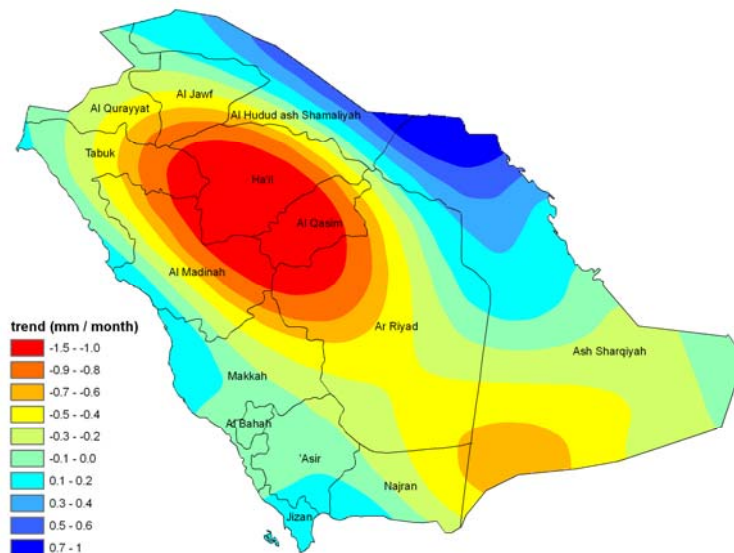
Al Jawf
Al Qurayyat
Al Hudud ash Shamaliyah
Tabuk
Ha'il
Al Qasim
Al Madinah
Ar Riyad
Ash Sharqiyah
Makkah
Al Bahah
'Asir
Najran
Jizan

trend (mm / month)
-1.5 - -1.0
-0.9 - -0.8
-0.7 - -0.6
-0.5 - -0.4
-0.3 - -0.2
-0.1 - 0.0
0.1 - 0.2
0.3 - 0.4
0.5 - 0.6
0.7 - 1